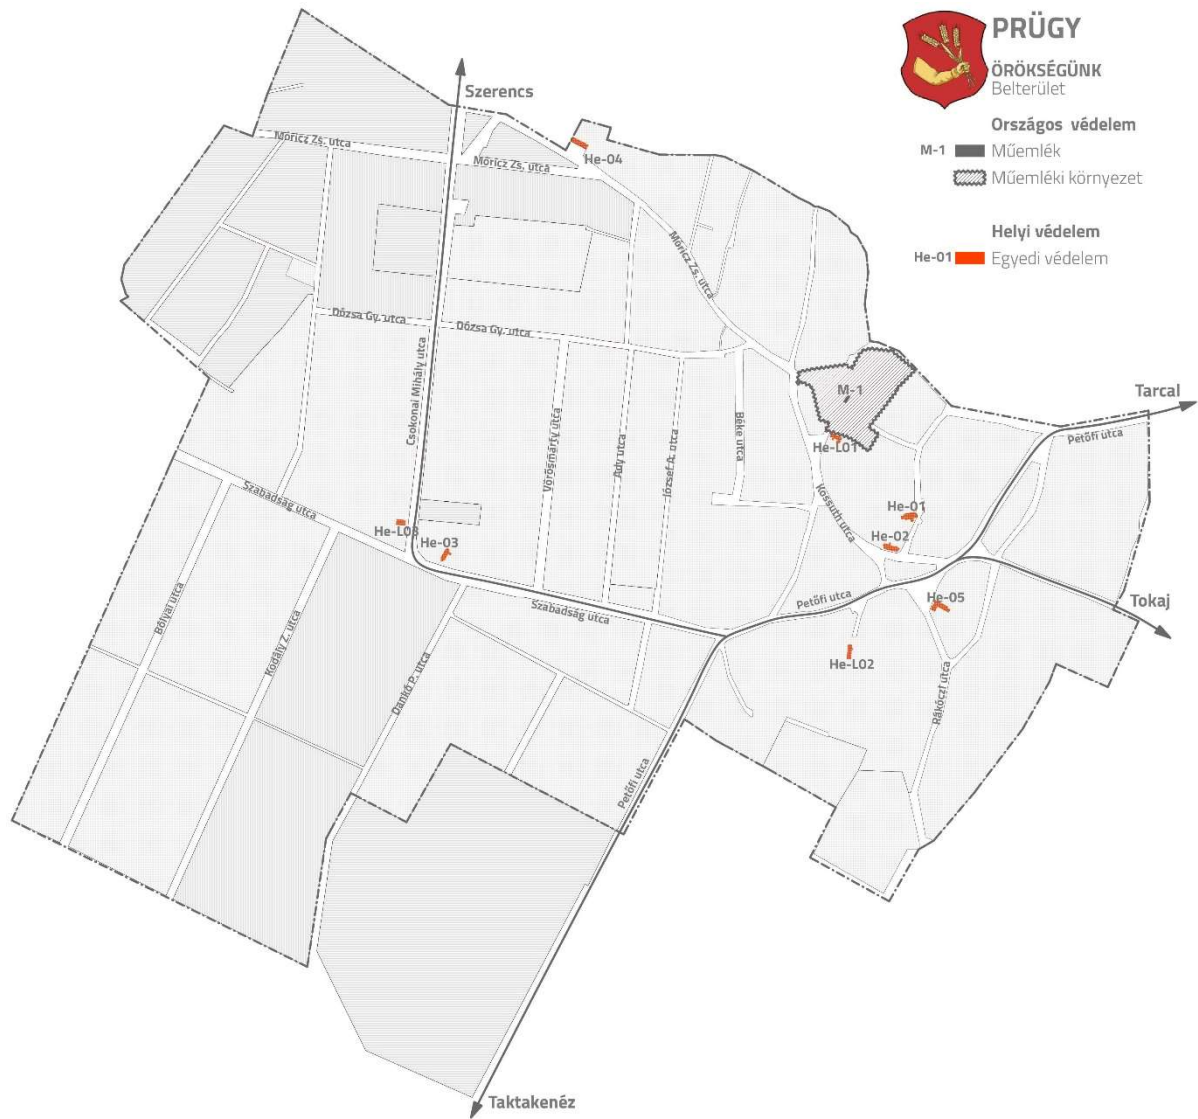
PRÜGY
ÖRÖKSÉGÜNK
Belterület

Országos védelem
M-1 Műemlék
Műemléki környezet

Helyi védelem
He-01 Egyedi védelem

Szerencs
Tarcal
Tokaj
Taktakenéz

Móricz Zs. utca
Móricz Zs. utca
Móricz Zs. utca
Dózsa Gy. utca
Dózsa Gy. utca
Csokonai Mihály utca
Vörösmarty utca
Ady utca
József A. utca
Béke utca
Kossuth utca
Petőfi utca
Petőfi utca
Petőfi utca
Szabadság utca
Szabadság utca
Bólyai utca
Kodály Z. utca
Dankó P. utca
Rákóczi utca

He-04
M-1
He-L01
He-01
He-02
He-05
He-L02
He-L03
He-03